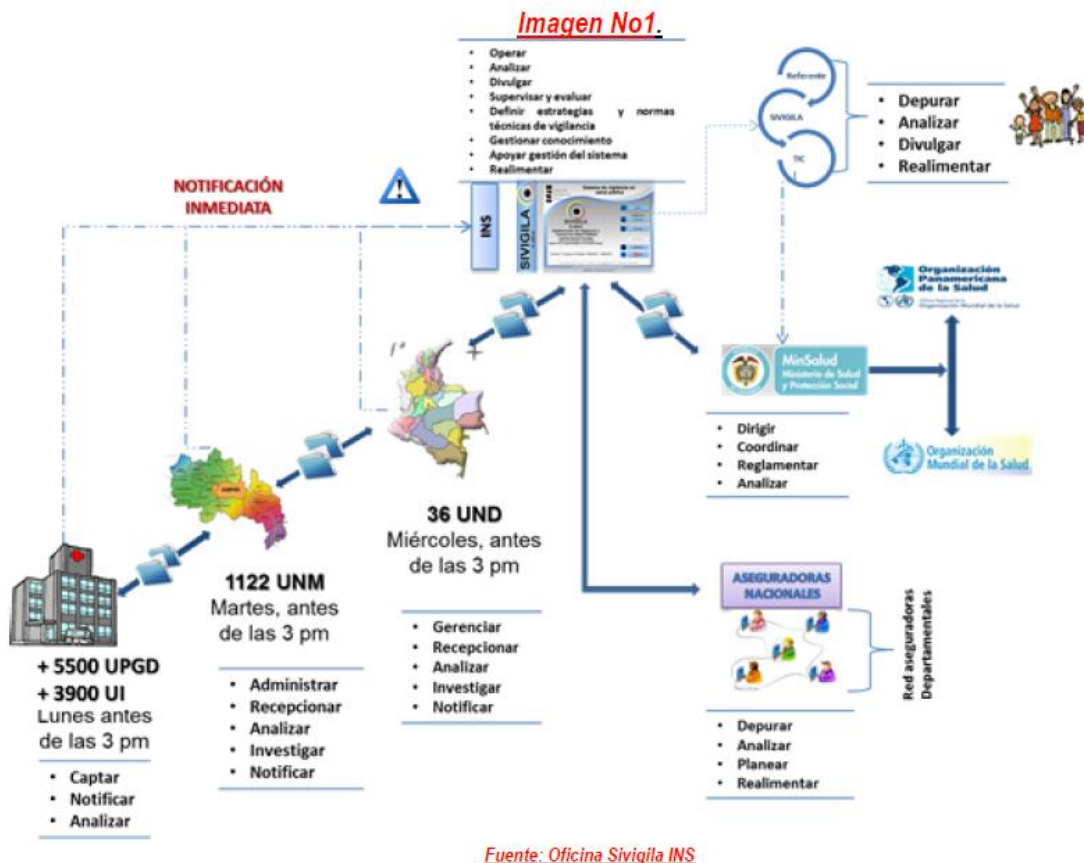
Imagen No1.

- Operar
- Analizar
- Divulgar
- Supervisar y evaluar
- Definir estrategias y normas técnicas de vigilancia
- Gestionar conocimiento
- Apoyar gestión del sistema
- Realimentar

NOTIFICACIÓN INMEDIATA

INS

SIVIGILA

Referente

SIVIGILA

TIC

- Depurar
- Analizar
- Divulgar
- Realimentar

Organización Panamericana de la Salud

Organización Mundial de la Salud

MinSalud
Ministerio de Salud y Protección Social

- Dirigir
- Coordinar
- Reglamentar
- Analizar

Organización Mundial de la Salud

36 UND
Miércoles, antes de las 3 pm

- Gerenciar
- Recepcionar
- Analizar
- Investigar
- Notificar

1122 UNM
Martes, antes de las 3 pm

- Administrar
- Recepcionar
- Analizar
- Investigar
- Notificar

+ 5500 UPGD
+ 3900 UI
Lunes antes de las 3 pm

- Captar
- Notificar
- Analizar

ASEGURADORAS NACIONALES

Red aseguradoras Departamentales

- Depurar
- Analizar
- Planear
- Realimentar

Fuente: Oficina Sivigila INS